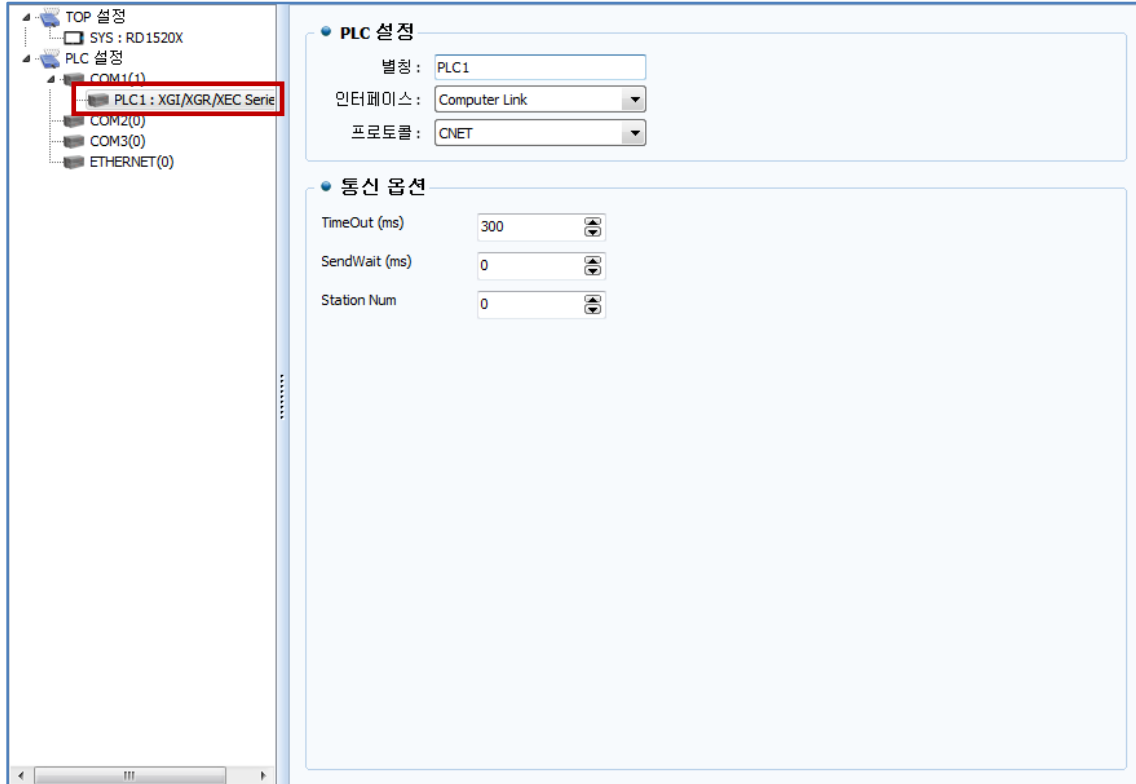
TOP 설정
SYS : RD1520X
PLC 설정
COM1(1)
PLC1 : XGI/XGR/XEC Serie
COM2(0)
COM3(0)
ETHERNET(0)

PLC 설정
별칭 : PLC1
인터페이스 : Computer Link
프로토콜 : CNET

통신 옵션
TimeOut (ms) 300
SendWait (ms) 0
Station Num 0